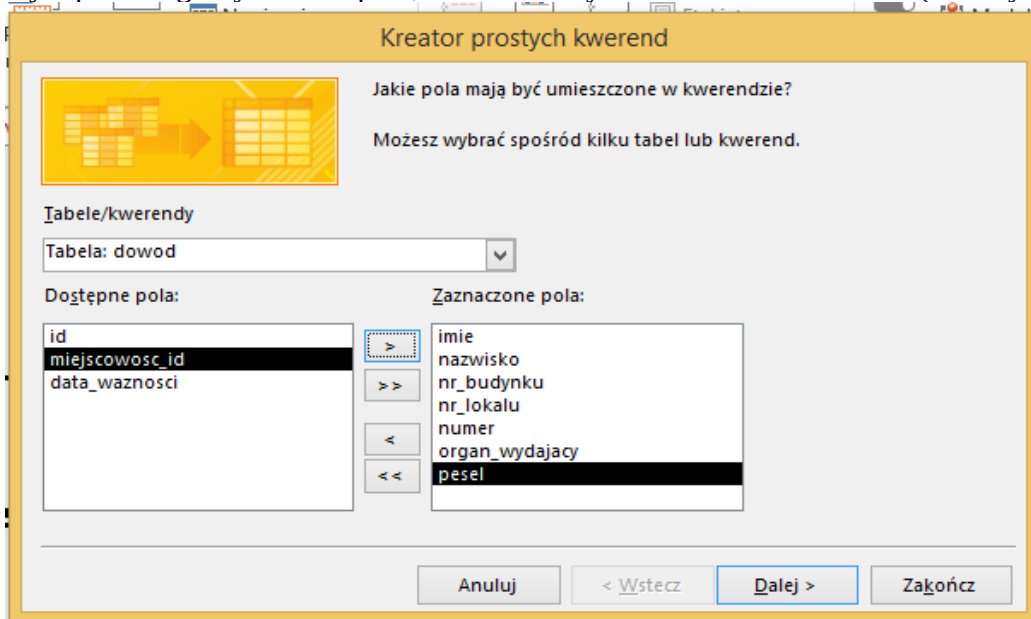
Kreator prostych kwerend

Jakie pola mają być umieszczone w kwerendzie?

Możesz wybrać spośród kilku tabel lub kwerend.

Tabele/kwerendy

Tabela: dowod

Dostępne pola:

id
miejscowosc_id
data_waznosci

>
>>
<
<<

Zaznaczone pola:

imie
nazwisko
nr_budynku
nr_lokalu
numer
organ_wydajacy
pesel

Anuluj

< Wstecz

Dalej >

Zakończ